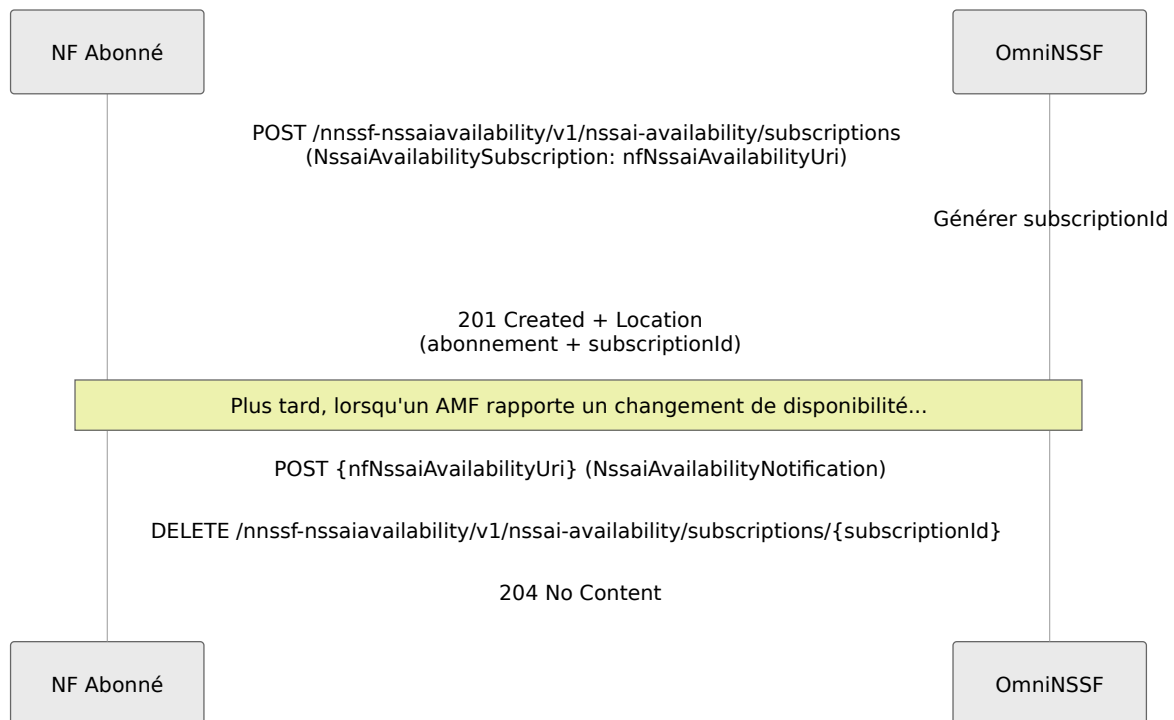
NF Abonné

OmniNSSF

POST /nnssf-nssaiavailability/v1/nssai-availability/subscriptions
(NssaiAvailabilitySubscription: nfNssaiAvailabilityUri)

Générer subscriptionId

201 Created + Location
(abonnement + subscriptionId)

Plus tard, lorsqu'un AMF rapporte un changement de disponibilité...

POST {nfNssaiAvailabilityUri} (NssaiAvailabilityNotification)

DELETE /nnssf-nssaiavailability/v1/nssai-availability/subscriptions/{subscriptionId}

204 No Content

NF Abonné

OmniNSSF